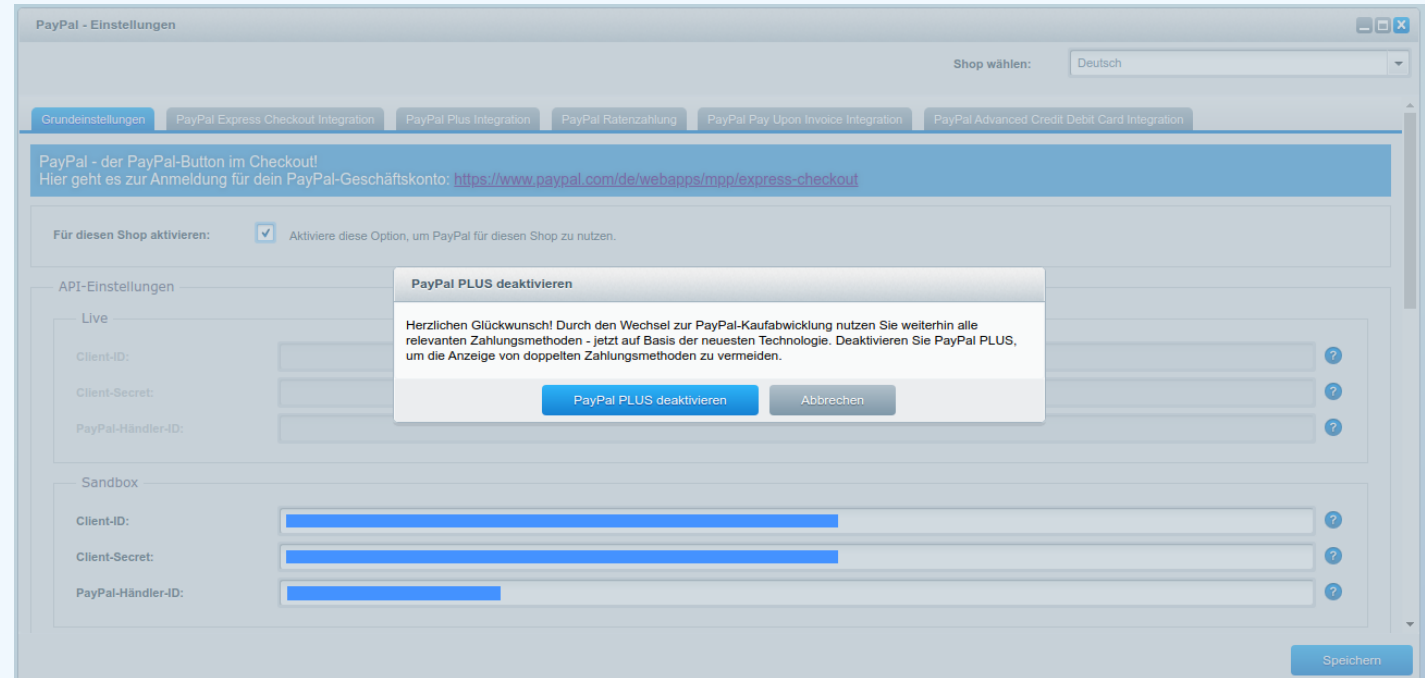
PayPal - Einstellungen

Shop wählen: Deutsch

Grundeinstellungen | PayPal Express Checkout Integration | PayPal Plus Integration | PayPal Ratenzahlung | PayPal Pay Upon Invoice Integration | PayPal Advanced Credit Debit Card Integration

PayPal - der PayPal-Button im Checkout!
Hier geht es zur Anmeldung für dein PayPal-Geschäftskonto: https://www.paypal.com/de/webapps/mpp/express-checkout

Für diesen Shop aktivieren: Aktiviere diese Option, um PayPal für diesen Shop zu nutzen.

API-Einstellungen

Live

Client-ID:

Client-Secret:

PayPal-Händler-ID:

Sandbox

Client-ID:

Client-Secret:

PayPal-Händler-ID:

PayPal PLUS deaktivieren

Herzlichen Glückwunsch! Durch den Wechsel zur PayPal-Kaufabwicklung nutzen Sie weiterhin alle relevanten Zahlungsmethoden - jetzt auf Basis der neuesten Technologie. Deaktivieren Sie PayPal PLUS, um die Anzeige von doppelten Zahlungsmethoden zu vermeiden.

PayPal PLUS deaktivieren | Abbrechen

Speichern